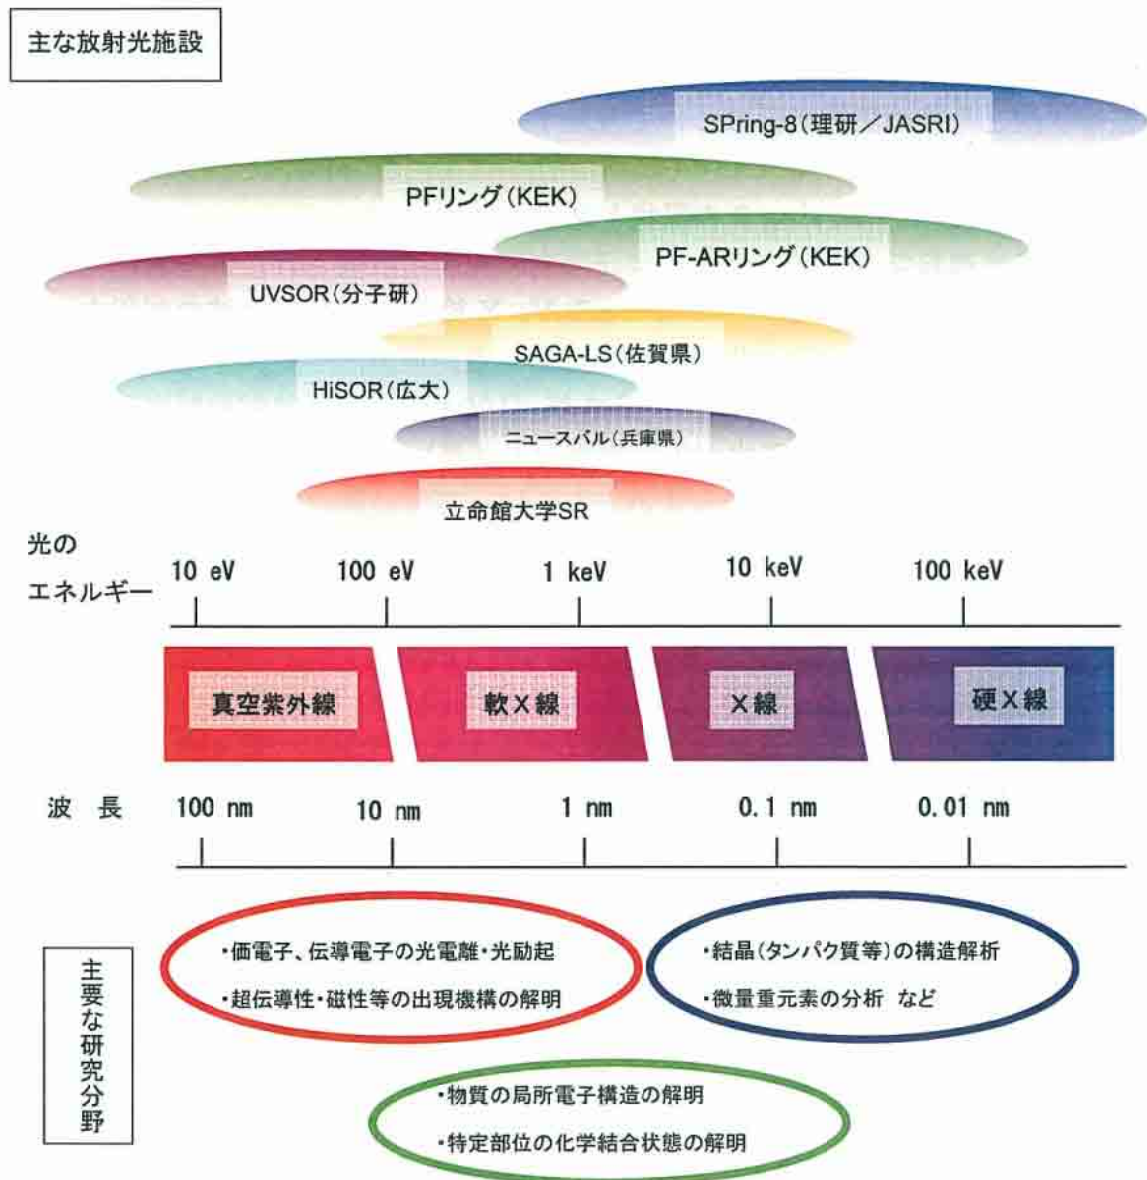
主な放射光施設

SPring-8（理研／JASRI）

PFリング（KEK）

PF-ARリング（KEK）

UVSOR（分子研）

SAGA-LS（佐賀県）

HiSOR（広大）

ニュースバル（兵庫県）

立命館大学SR

光の エネルギー

10 eV　100 eV　1 keV　10 keV　100 keV

真空紫外線　軟X線　X線　硬X線

波　長

100 nm　10 nm　1 nm　0.1 nm　0.01 nm

主要な研究分野

・価電子、伝導電子の光電離・光励起
・超伝導性・磁性等の出現機構の解明

・結晶（タンパク質等）の構造解析
・微量重元素の分析　など

・物質の局所電子構造の解明
・特定部位の化学結合状態の解明